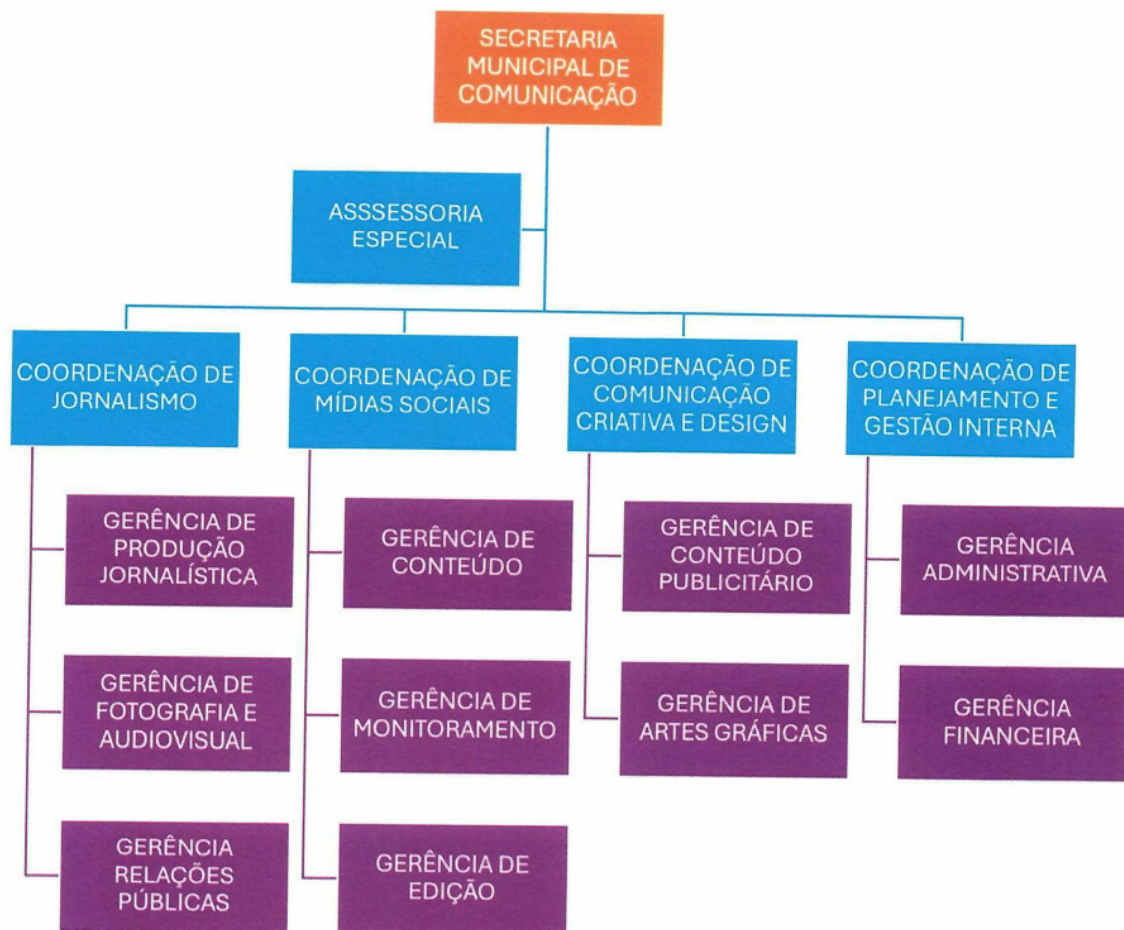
SECRETARIA MUNICIPAL DE COMUNICAÇÃO

ASSSESSORIA ESPECIAL

COORDENAÇÃO DE JORNALISMO

GERÊNCIA DE PRODUÇÃO JORNALÍSTICA

GERÊNCIA DE FOTOGRAFIA E AUDIOVISUAL

GERÊNCIA RELAÇÕES PÚBLICAS

COORDENAÇÃO DE MÍDIAS SOCIAIS

GERÊNCIA DE CONTEÚDO

GERÊNCIA DE MONITORAMENTO

GERÊNCIA DE EDIÇÃO

COORDENAÇÃO DE COMUNICAÇÃO CRIATIVA E DESIGN

GERÊNCIA DE CONTEÚDO PUBLICITÁRIO

GERÊNCIA DE ARTES GRÁFICAS

COORDENAÇÃO DE PLANEJAMENTO E GESTÃO INTERNA

GERÊNCIA ADMINISTRATIVA

GERÊNCIA FINANCEIRA